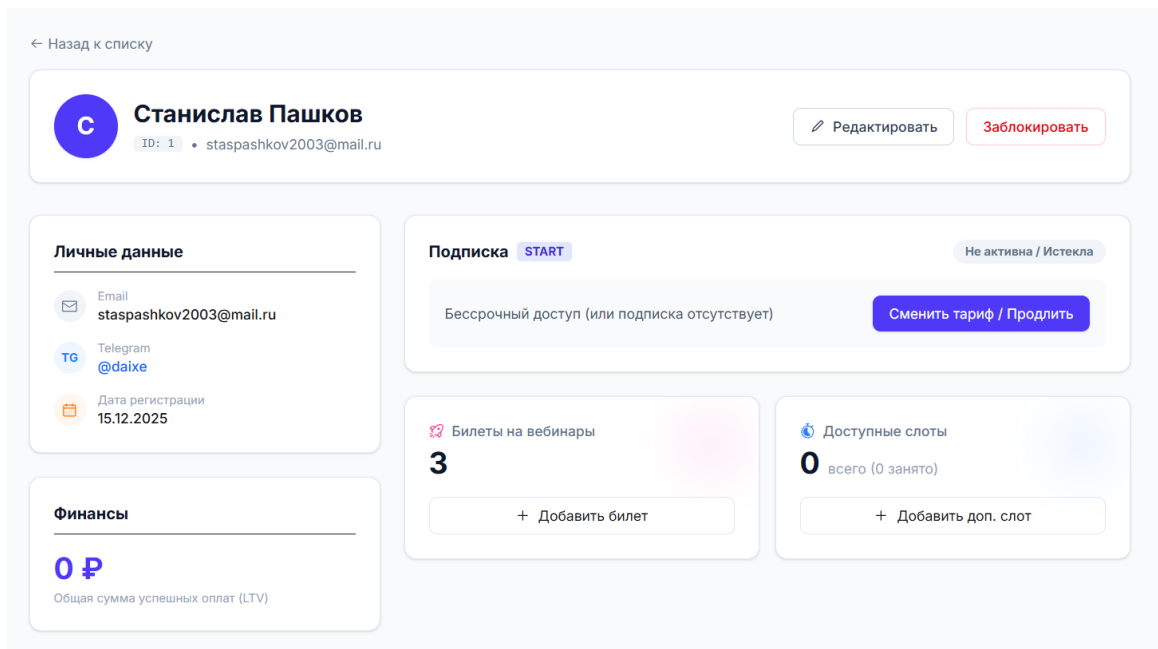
← Назад к списку

С

Станислав Пашков

ID: 1 • staspashkov2003@mail.ru

Редактировать

Заблокировать

Личные данные

Email
staspashkov2003@mail.ru

TG
Telegram
@daixe

Дата регистрации
15.12.2025

Финансы

0 ₽

Общая сумма успешных оплат (LTV)

Подписка START

Не активна / Истекла

Бессрочный доступ (или подписка отсутствует)

Сменить тариф / Продлить

Билеты на вебинары

3

+ Добавить билет

Доступные слоты

0 всего (0 занято)

+ Добавить доп. слот